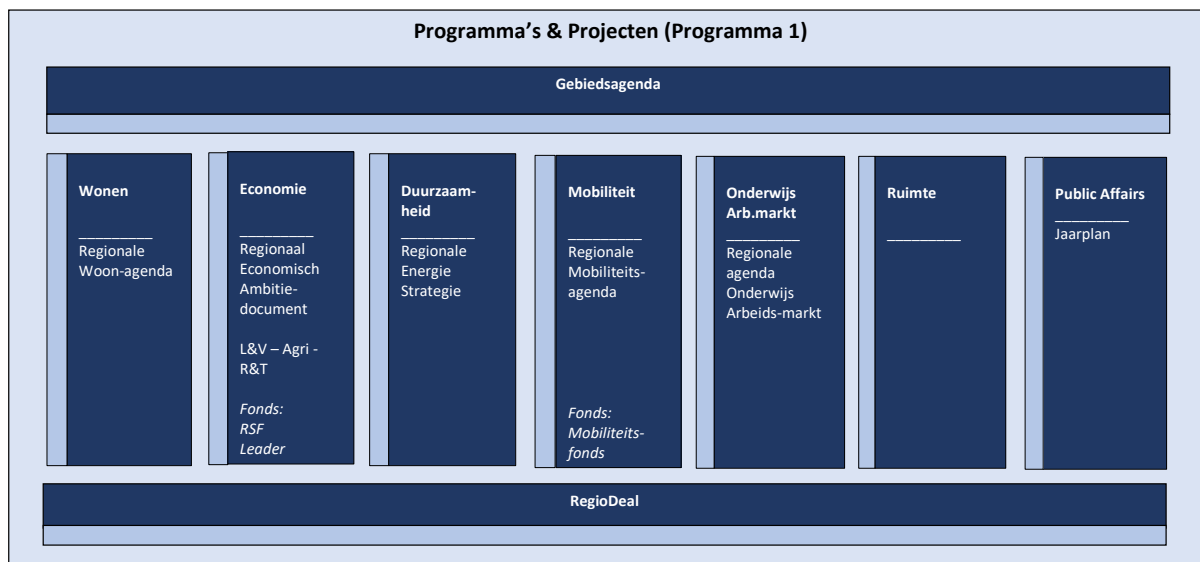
**Programma's & Projecten (Programma 1)**

**Gebiedsagenda**

**Wonen**
_________
Regionale Woon-agenda

**Economie**
_________
Regionaal Economisch Ambitie-document

L&V – Agri - R&T

*Fonds: RSF Leader*

**Duurzaam-heid**
_________
Regionale Energie Strategie

**Mobiliteit**
_________
Regionale Mobiliteits-agenda

*Fonds: Mobiliteits-fonds*

**Onderwijs Arb.markt**
_________
Regionale agenda Onderwijs Arbeids-markt

**Ruimte**
_________

**Public Affairs**
_________
Jaarplan

**RegioDeal**